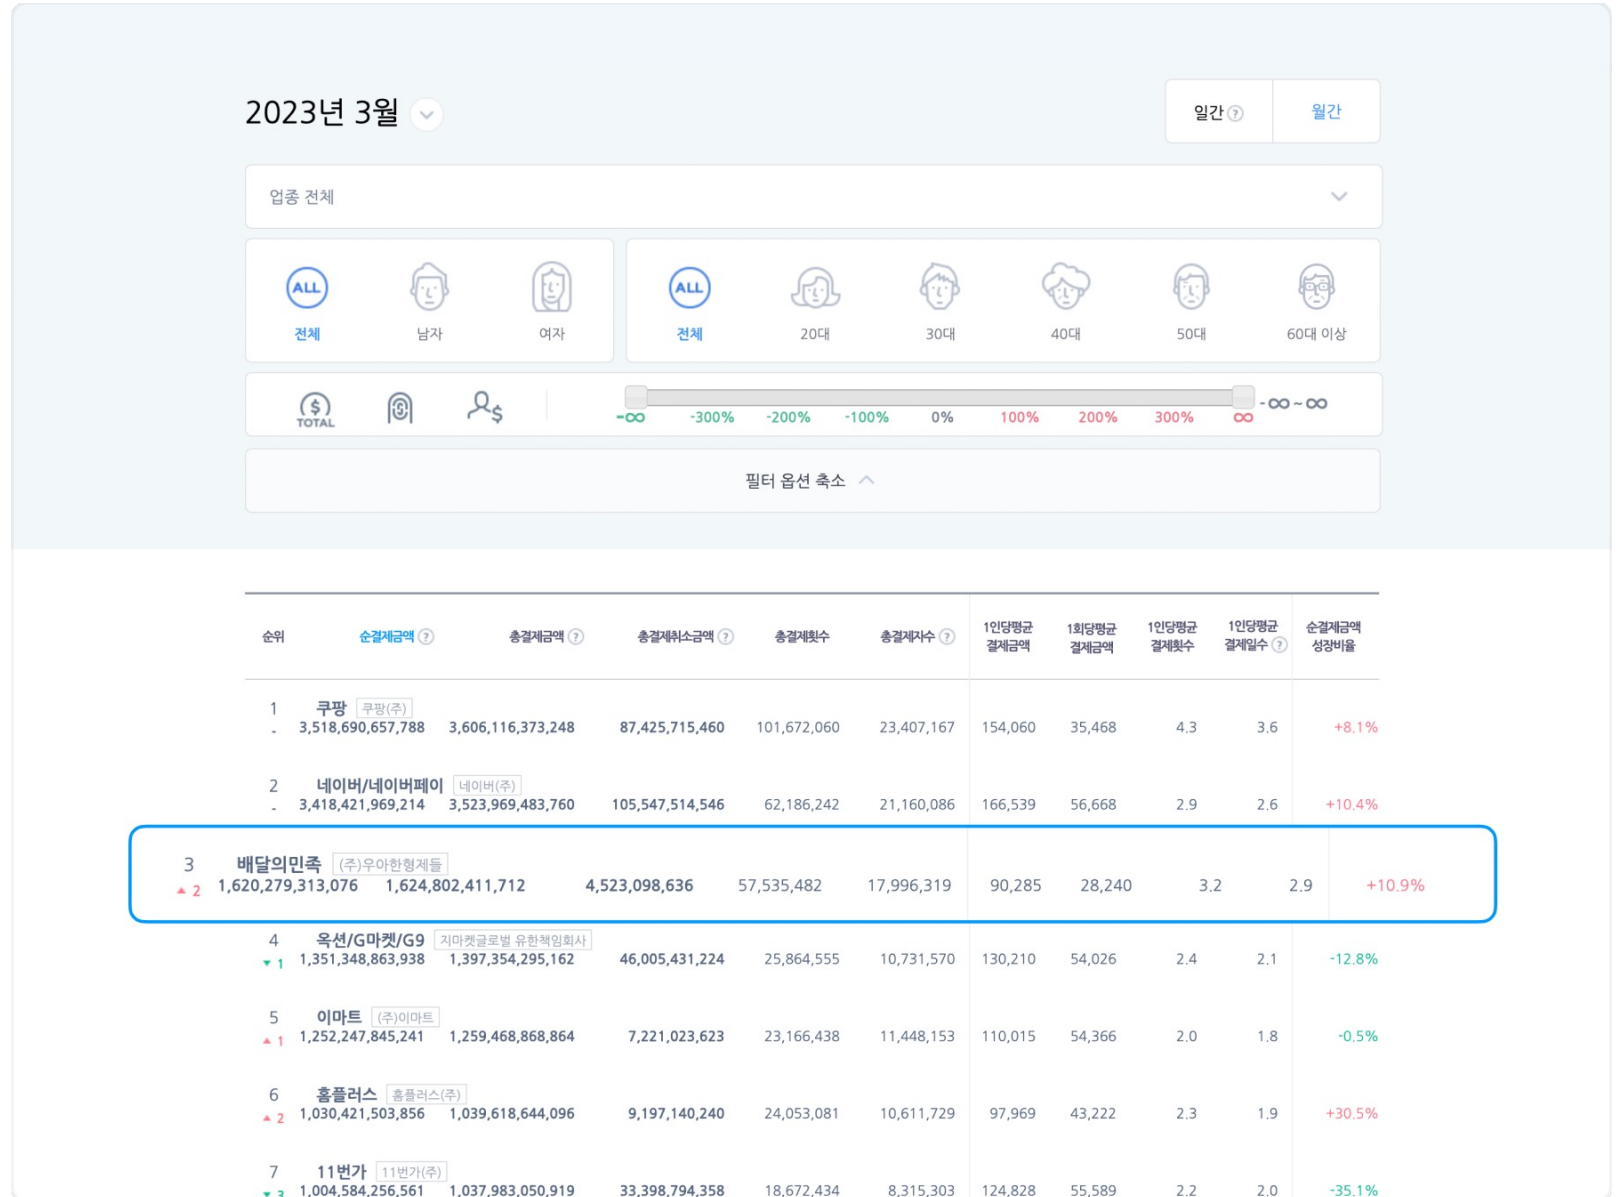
2023년 3월

일간 ? 월간

업종 전체

ALL 전체 남자 여자

ALL 전체 20대 30대 40대 50대 60대 이상

TOTAL

-∞ -300% -200% -100% 0% 100% 200% 300% ∞ -∞ ~ ∞

필터 옵션 축소

| 순위 | 순결제금액 ? | 총결제금액 ? | 총결제취소금액 ? | 총결제횟수 | 총결제자수 ? | 1인당평균 결제금액 | 1회당평균 결제금액 | 1인당평균 결제횟수 | 1인당평균 결제일수 ? | 순결제금액 성장비율 |
|---|---|---|---|---|---|---|---|---|---|---|
| 1 - 쿠팡 쿠팡(주) | 3,518,690,657,788 | 3,606,116,373,248 | 87,425,715,460 | 101,672,060 | 23,407,167 | 154,060 | 35,468 | 4.3 | 3.6 | +8.1% |
| 2 - 네이버/네이버페이 네이버(주) | 3,418,421,969,214 | 3,523,969,483,760 | 105,547,514,546 | 62,186,242 | 21,160,086 | 166,539 | 56,668 | 2.9 | 2.6 | +10.4% |
| 3 ▲2 배달의민족 (주)우아한형제들 | 1,620,279,313,076 | 1,624,802,411,712 | 4,523,098,636 | 57,535,482 | 17,996,319 | 90,285 | 28,240 | 3.2 | 2.9 | +10.9% |
| 4 ▼1 옥션/G마켓/G9 지마켓글로벌 유한책임회사 | 1,351,348,863,938 | 1,397,354,295,162 | 46,005,431,224 | 25,864,555 | 10,731,570 | 130,210 | 54,026 | 2.4 | 2.1 | -12.8% |
| 5 ▲1 이마트 (주)이마트 | 1,252,247,845,241 | 1,259,468,868,864 | 7,221,023,623 | 23,166,438 | 11,448,153 | 110,015 | 54,366 | 2.0 | 1.8 | -0.5% |
| 6 ▲2 홈플러스 홈플러스(주) | 1,030,421,503,856 | 1,039,618,644,096 | 9,197,140,240 | 24,053,081 | 10,611,729 | 97,969 | 43,222 | 2.3 | 1.9 | +30.5% |
| 7 ▼3 11번가 11번가(주) | 1,004,584,256,561 | 1,037,983,050,919 | 33,398,794,358 | 18,672,434 | 8,315,303 | 124,828 | 55,589 | 2.2 | 2.0 | -35.1% |